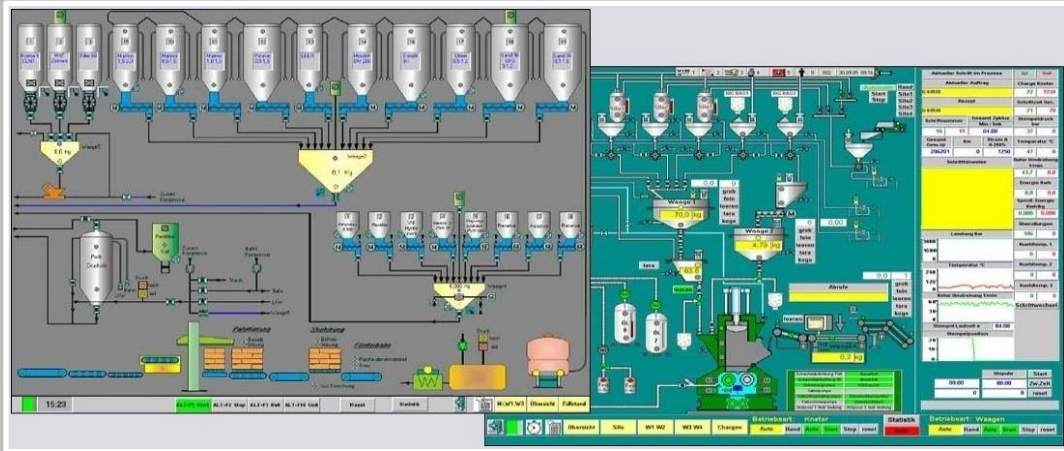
6,0 kg
Waage1
Waage2
8,1 Kg
Waage3
4,300 kg
Palettierung
Stapelung
Förderband
15:23
Reset
Statistik
Übersicht
Füllstand
Waage 1
70,0 kg
Waage 2
4,79 kg
Abrufe
0,2 kg
63,0
Start
Stop
Übersicht
Silo
W1 W2
W3 W4
Chargen
Betriebsart Kneter
Auto
Hand
Start
Stop
reset
Statistik
Betriebsart Waagen
Auto
Hand
Start
Stop
reset
Aktueller Schritt im Prozess
Aktueller Auftrag
Rezept
Schrittnummer
Leistung kw
Temperatur °C
Rotor Umdrehung U/min
Stempel Laufzeit s
Stoppzeit
Start
00:00
00:00
Zw.Zeit
reset
Schrittwechsel